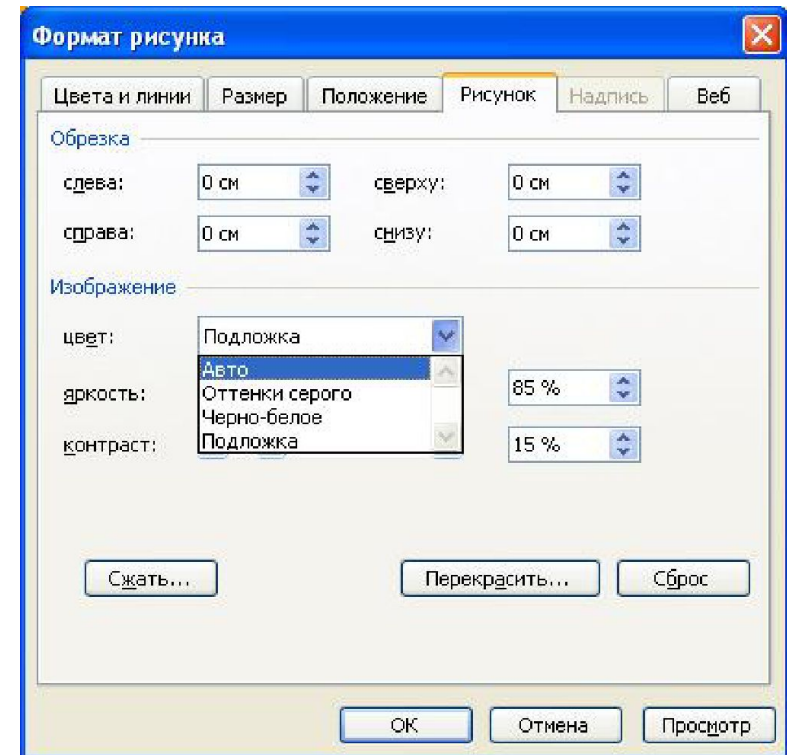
Формат рисунка

Цвета и линии | Размер | Положение | Рисунок | Надпись | Веб

Обрезка

слева: 0 см
сверху: 0 см
справа: 0 см
снизу: 0 см

Изображение

цвет: Подложка
Авто
Оттенки серого
Черно-белое
Подложка

яркость: 85 %
контраст: 15 %

Сжать...
Перекрасить...
Сброс

ОК
Отмена
Просмотр